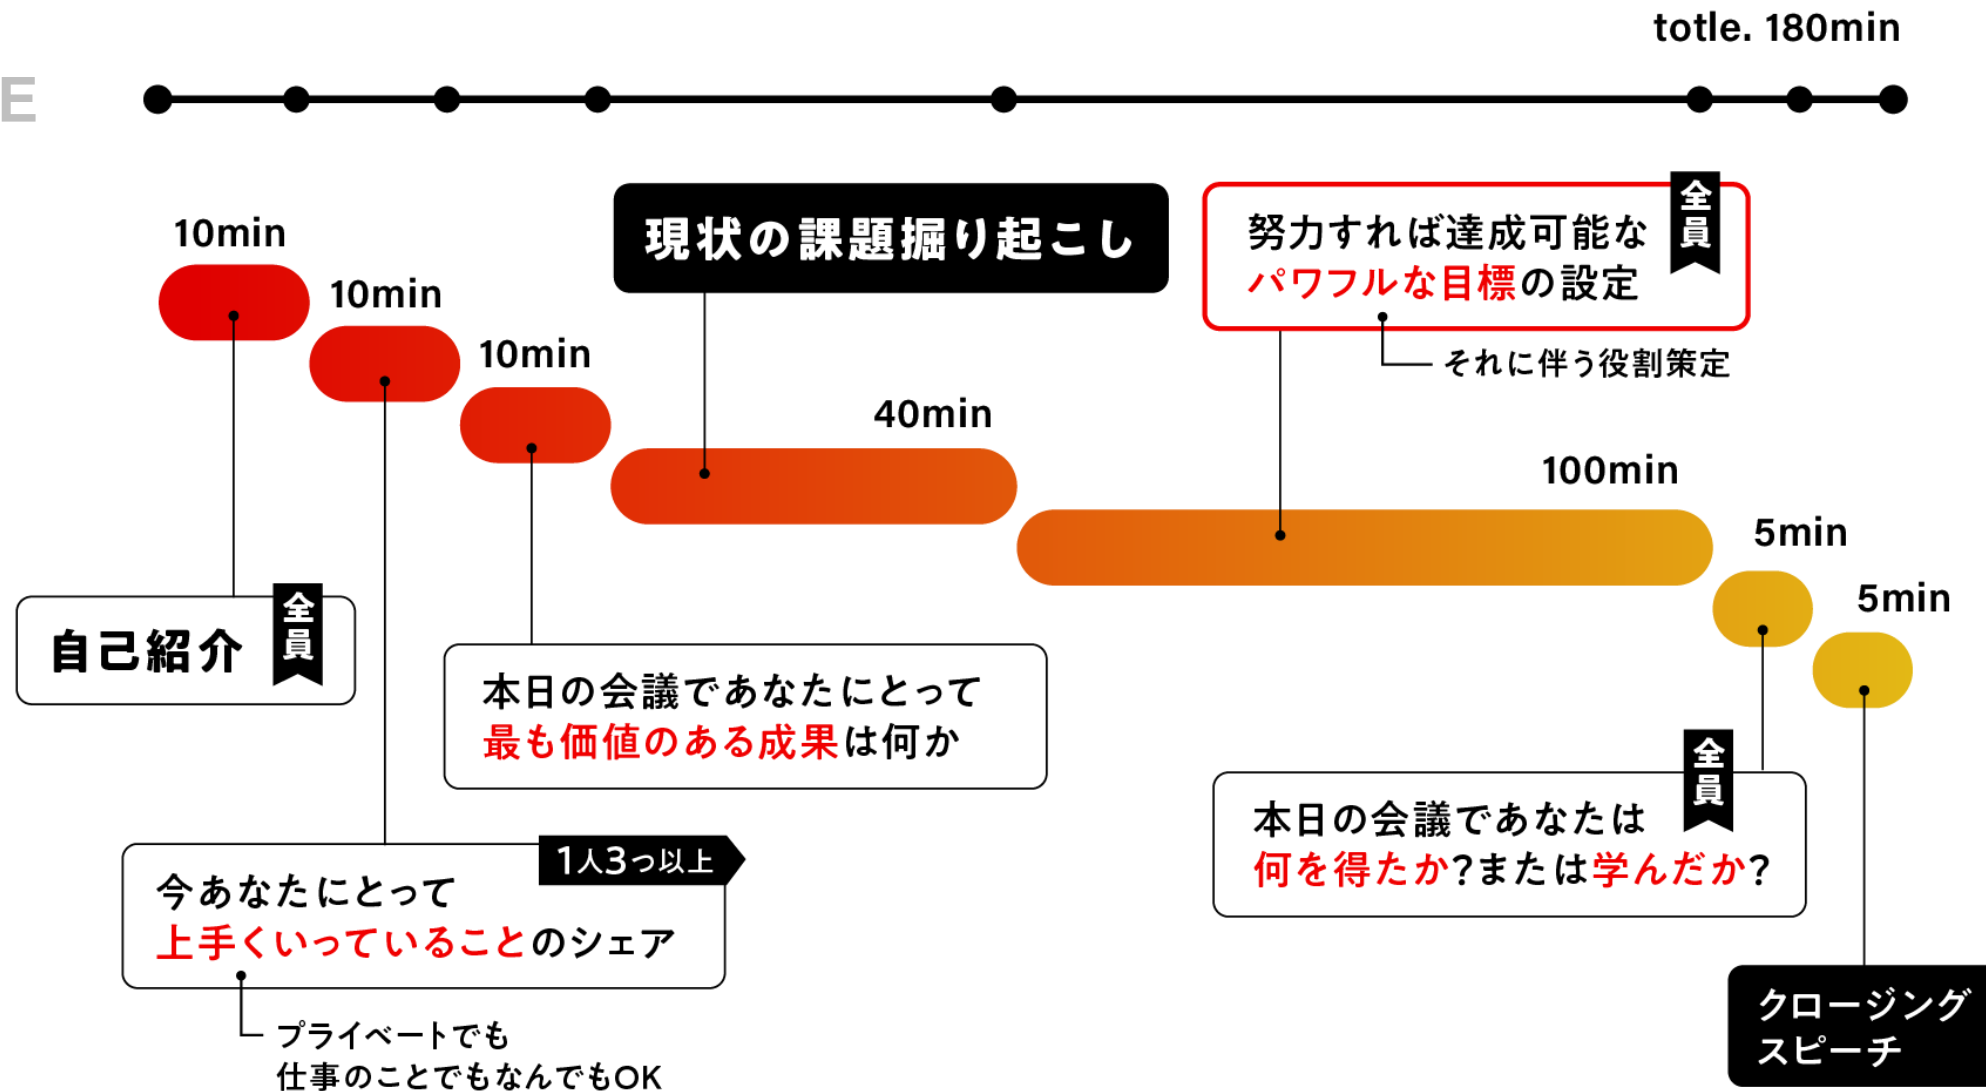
E

totle. 180min

10min

10min

10min

40min

100min

5min

5min

現状の課題掘り起こし

努力すれば達成可能な
パワフルな目標の設定

全員

それに伴う役割策定

自己紹介

全員

本日の会議であなたにとって
最も価値のある成果は何か

全員

本日の会議であなたは
何を得たか?または学んだか?

1人3つ以上

今あなたにとって
上手くいっていることのシェア

プライベートでも
仕事のことでもなんでもOK

クロージング
スピーチ